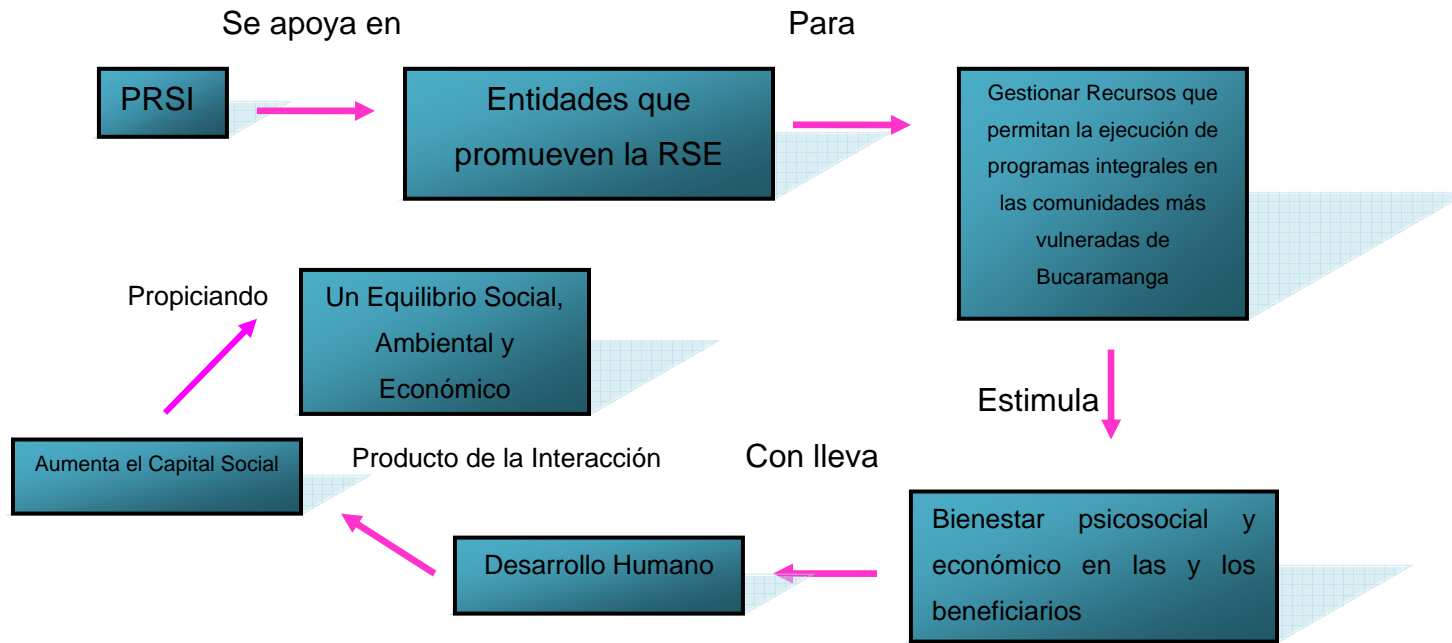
Se apoya en

Para

PRSI

Entidades que promueven la RSE

Gestionar Recursos que permitan la ejecución de programas integrales en las comunidades más vulneradas de Bucaramanga

Estimula

Bienestar psicosocial y económico en las y los beneficiarios

Con lleva

Desarrollo Humano

Producto de la Interacción

Aumenta el Capital Social

Propiciando

Un Equilibrio Social, Ambiental y Económico